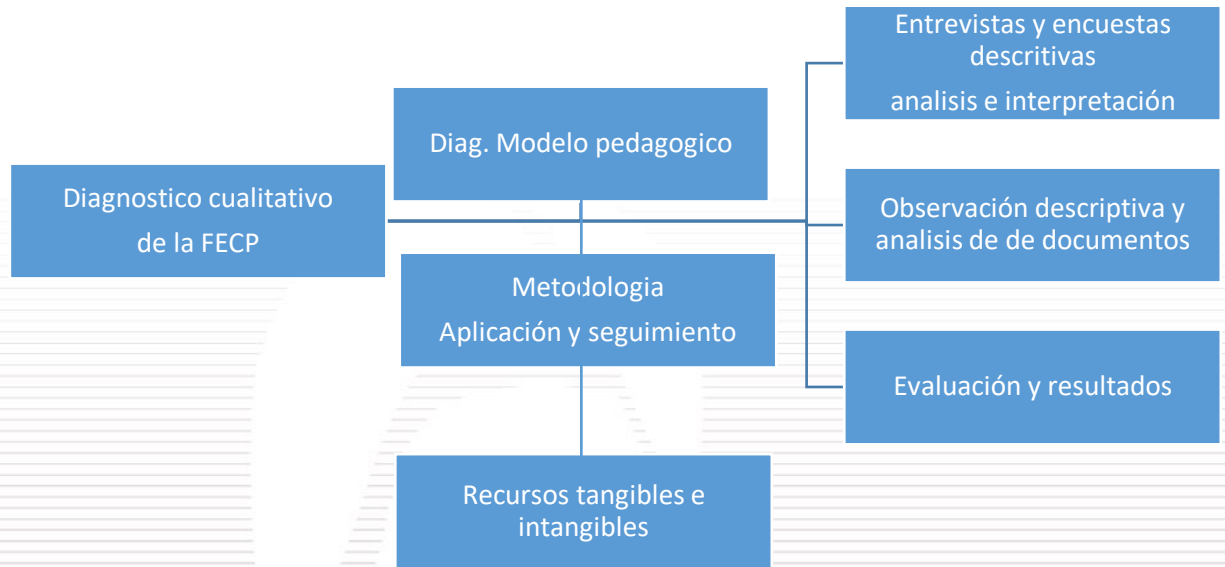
Diagnostico cualitativo de la FECP

Diag. Modelo pedagogico

Metodologia
Aplicación y seguimiento

Recursos tangibles e intangibles

Entrevistas y encuestas descritivas
analisis e interpretación

Observación descriptiva y analisis de de documentos

Evaluación y resultados